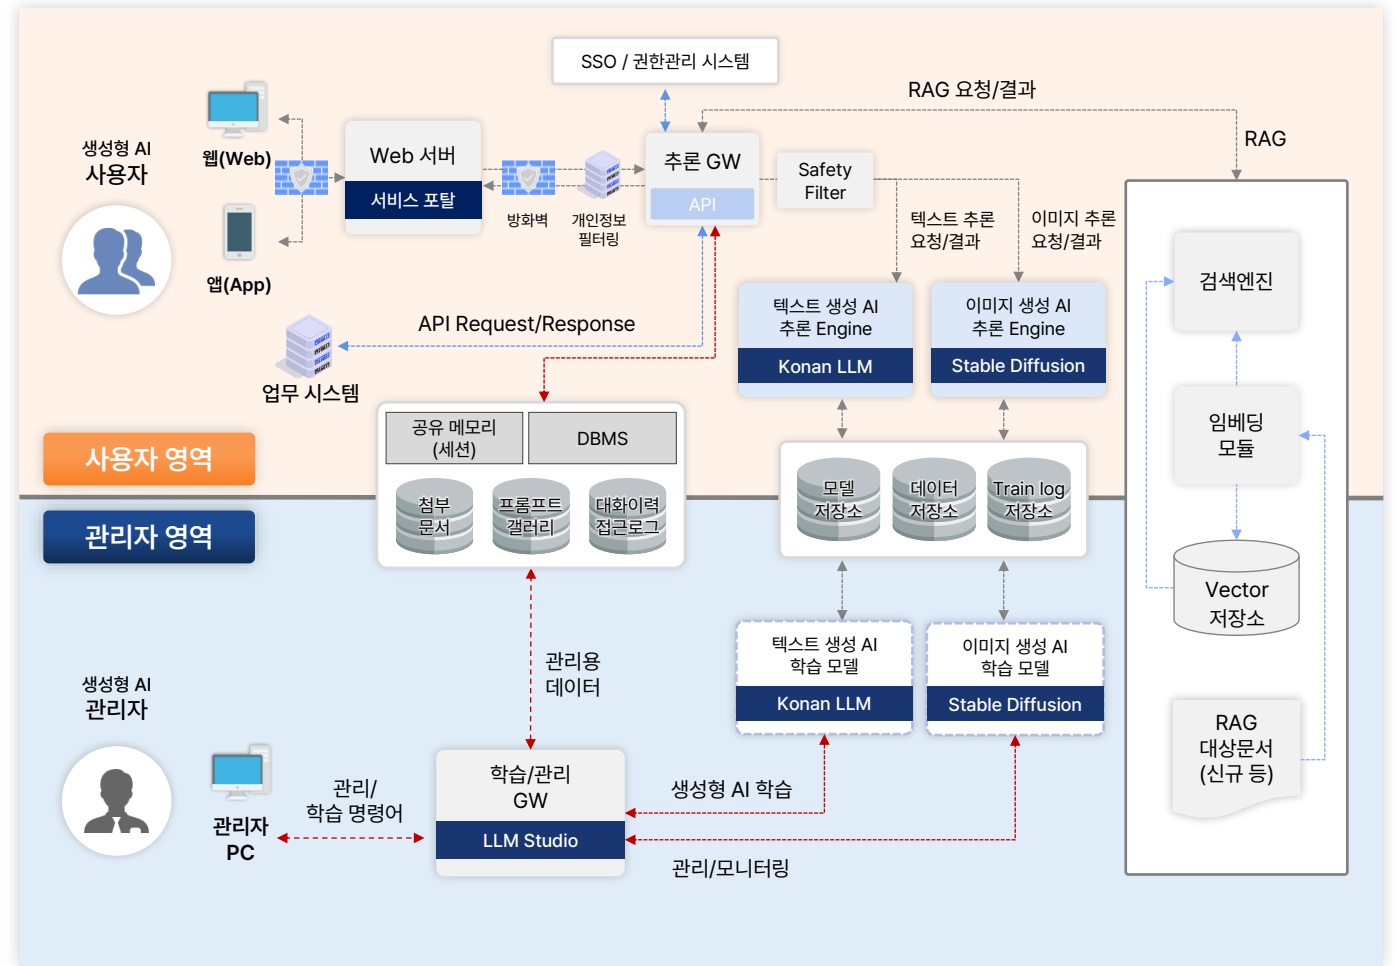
SSO / 권한관리 시스템

RAG 요청/결과

RAG

생성형 AI
사용자

웹(Web)

앱(App)

Web 서버

서비스 포탈

방화벽

개인정보 필터링

추론 GW

API

Safety Filter

텍스트 추론 요청/결과

이미지 추론 요청/결과

검색엔진

텍스트 생성 AI 추론 Engine

Konan LLM

이미지 생성 AI 추론 Engine

Stable Diffusion

API Request/Response

업무 시스템

임베딩 모듈

공유 메모리 (세션)

DBMS

사용자 영역

관리자 영역

첨부 문서

프롬프트 갤러리

대화이력 접근로그

모델 저장소

데이터 저장소

Train log 저장소

Vector 저장소

관리용 데이터

텍스트 생성 AI 학습 모델

Konan LLM

이미지 생성 AI 학습 모델

Stable Diffusion

생성형 AI
관리자

RAG 대상문서 (신규 등)

관리자 PC

관리/ 학습 명령어

학습/관리 GW

LLM Studio

생성형 AI 학습

관리/모니터링